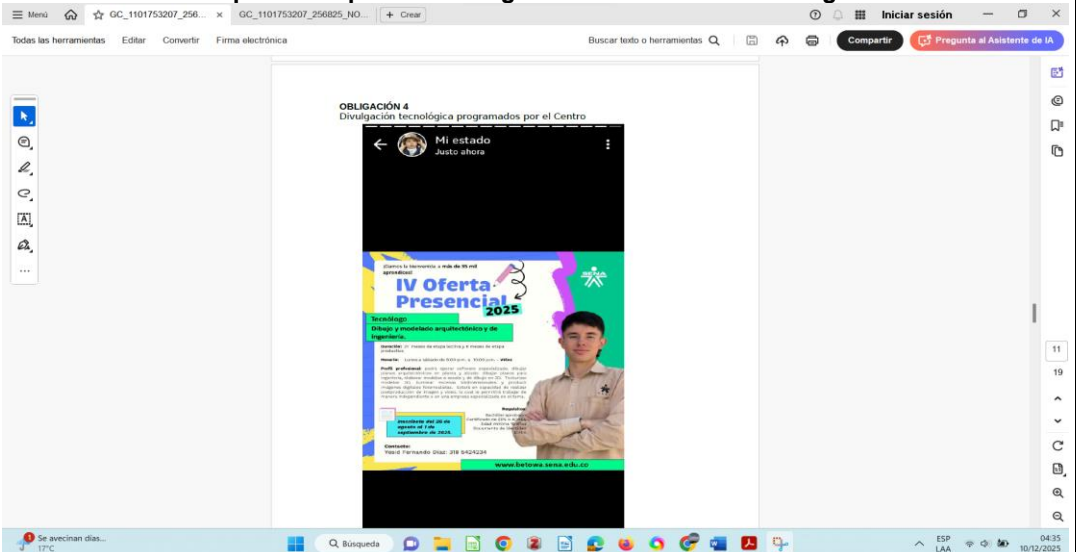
Menú GC_1101753207_256... × GC_1101753207_256825_NO... + Crear Iniciar sesión

Todas las herramientas Editar Convertir Firma electrónica Buscar texto o herramientas Compartir Pregunta al Asistente de IA

OBLIGACIÓN 4
Divulgación tecnológica programados por el Centro

Mi estado
Justo ahora

¡Cierra la formación a más de 95 mil aprendices!

IV Oferta Presencial 2025

Tecnólogo
Dibujo y modelado arquitectónico y de ingeniería.

Duración: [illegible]

Horario: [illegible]

Perfil profesional: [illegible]

Requisitos
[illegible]

Inscríbete del 20 de agosto al 7 de septiembre de 2025.

Contacto:
Yesid Fernando Díaz: 318 5424234

www.betowa.sena.edu.co

11
19

Se avecinan días...
17°C
Búsqueda
ESP LAA
04:35
10/12/2025